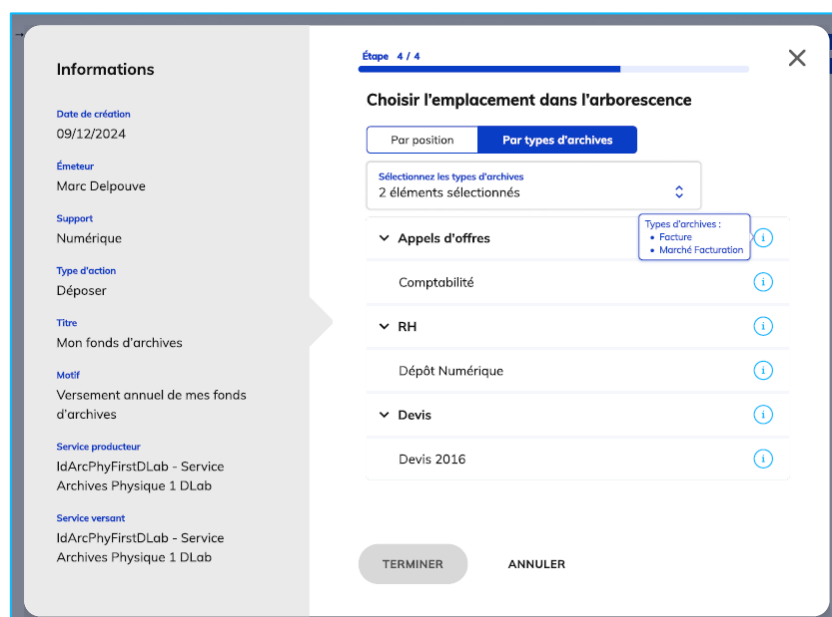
Informations

Date de création
09/12/2024

Émeteur
Marc Delpouve

Support
Numérique

Type d'action
Déposer

Titre
Mon fonds d'archives

Motif
Versement annuel de mes fonds d'archives

Service producteur
IdArcPhyFirstDLab - Service Archives Physique 1 DLab

Service versant
IdArcPhyFirstDLab - Service Archives Physique 1 DLab

Étape 4 / 4

Choisir l'emplacement dans l'arborescence

Par position | Par types d'archives

Sélectionnez les types d'archives
2 éléments sélectionnés

Appels d'offres

Types d'archives :
• Facture
• Marché Facturation

Comptabilité

RH

Dépôt Numérique

Devis

Devis 2016

TERMINER
ANNULER